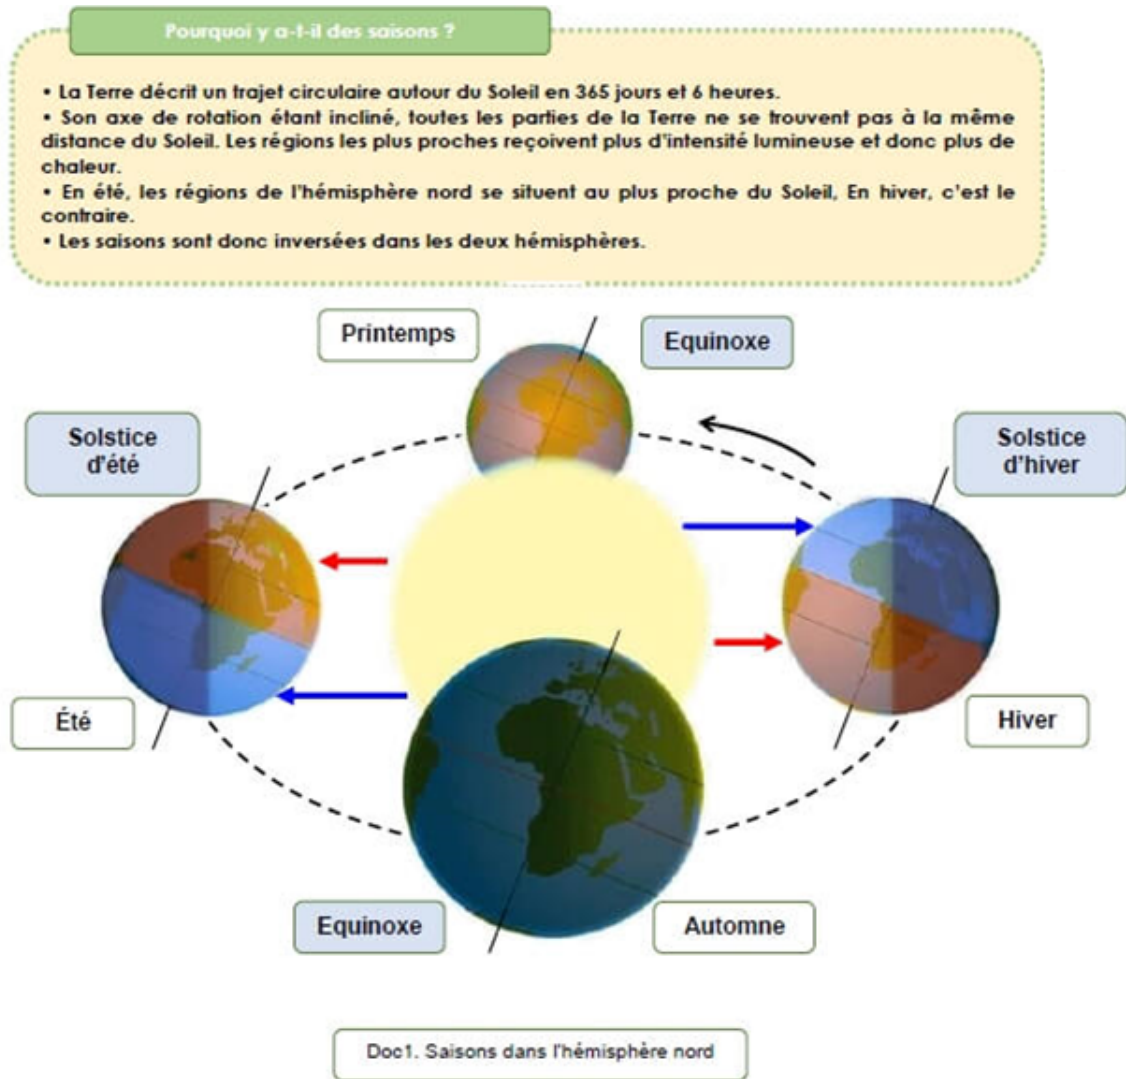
Pourquoi y a-t-il des saisons ?

• La Terre décrit un trajet circulaire autour du Soleil en 365 jours et 6 heures.
• Son axe de rotation étant incliné, toutes les parties de la Terre ne se trouvent pas à la même distance du Soleil. Les régions les plus proches reçoivent plus d'intensité lumineuse et donc plus de chaleur.
• En été, les régions de l'hémisphère nord se situent au plus proche du Soleil, En hiver, c'est le contraire.
• Les saisons sont donc inversées dans les deux hémisphères.

Printemps

Equinoxe

Solstice d'été

Solstice d'hiver

Été

Hiver

Equinoxe

Automne

Doc1. Saisons dans l'hémisphère nord